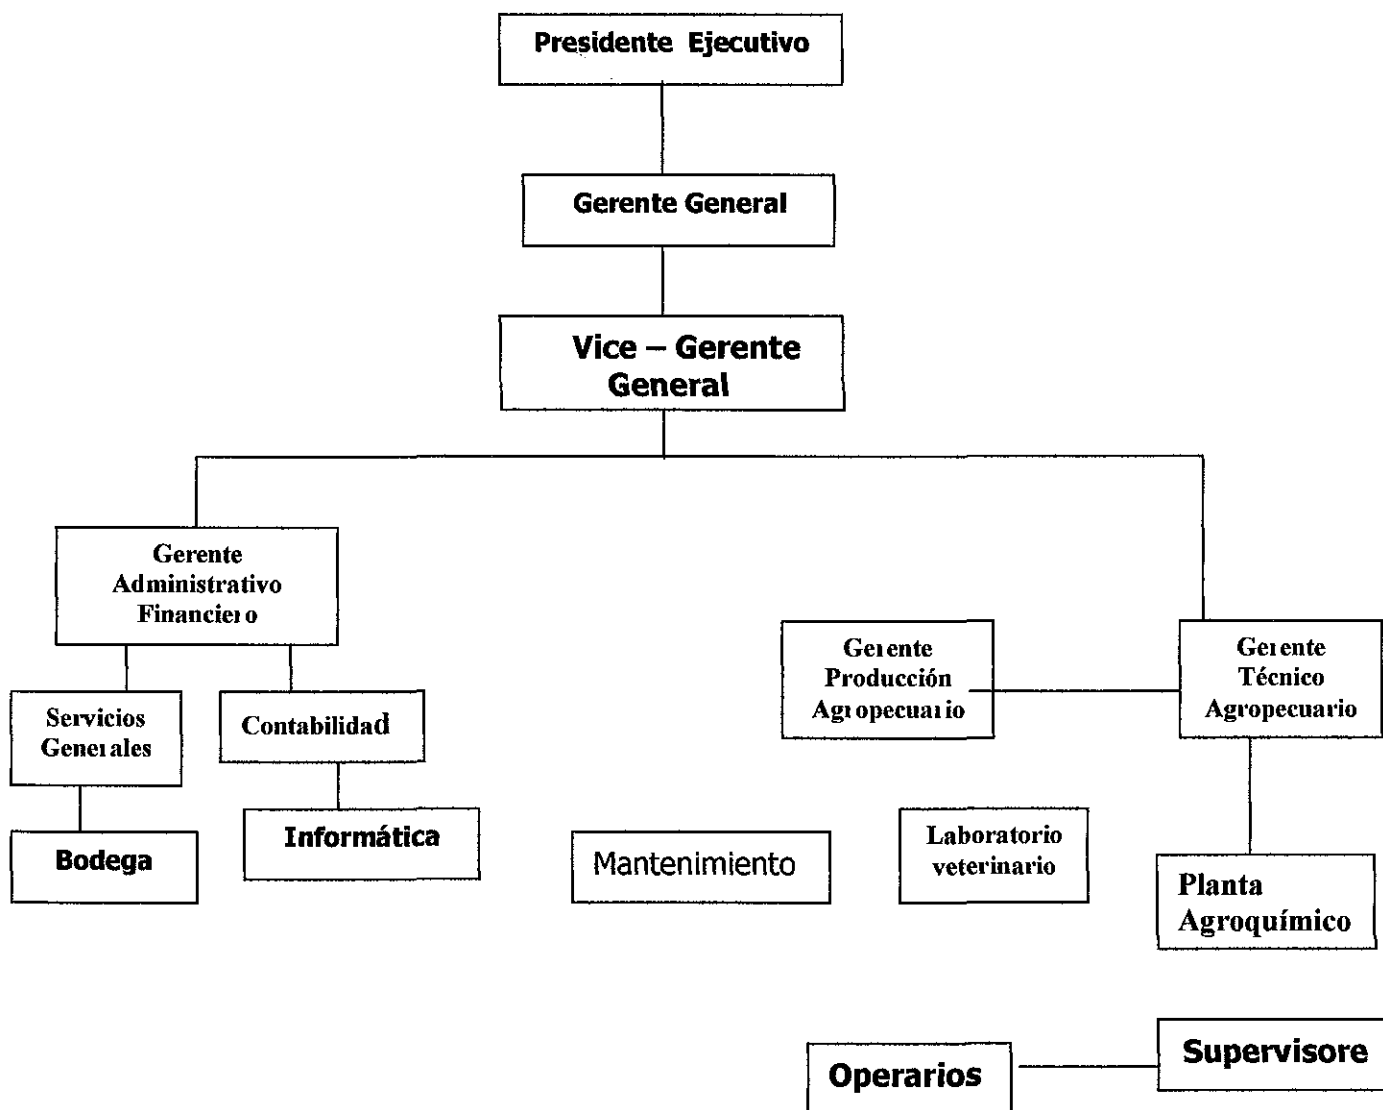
Presidente Ejecutivo

Gerente General

Vice – Gerente General

Gerente Administrativo Financiero

Servicios Generales

Contabilidad

Bodega

Informática

Mantenimiento

Gerente Producción Agropecuario

Gerente Técnico Agropecuario

Laboratorio veterinario

Planta Agroquímico

Operarios

Supervisore